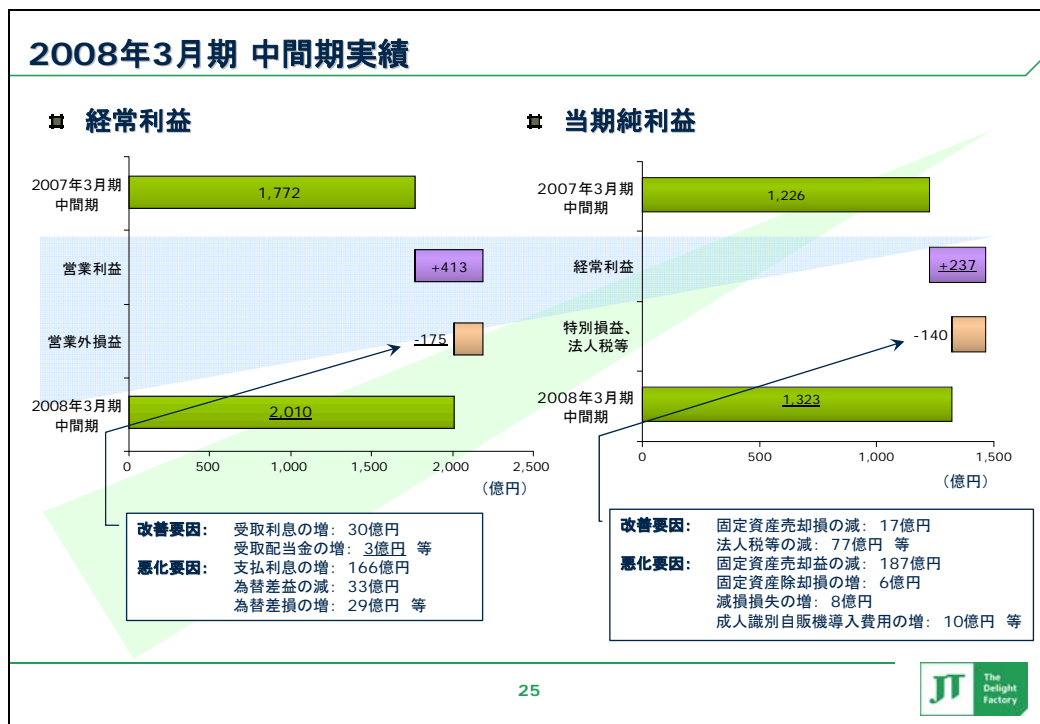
2008年3月期 中間期実績

経常利益

2007年3月期中間期 1,772

営業利益 +413

営業外損益 -175

2008年3月期中間期 2,010

0 500 1,000 1,500 2,000 2,500

（億円）

改善要因: 受取利息の増: 30億円
受取配当金の増: 3億円 等
悪化要因: 支払利息の増: 166億円
為替差益の減: 33億円
為替差損の増: 29億円 等

当期純利益

2007年3月期中間期 1,226

経常利益 +237

特別損益、法人税等 -140

2008年3月期中間期 1,323

0 500 1,000 1,500

（億円）

改善要因: 固定資産売却損の減: 17億円
法人税等の減: 77億円 等
悪化要因: 固定資産売却益の減: 187億円
固定資産除却損の増: 6億円
減損損失の増: 8億円
成人識別自販機導入費用の増: 10億円 等

25

JT The Delight Factory